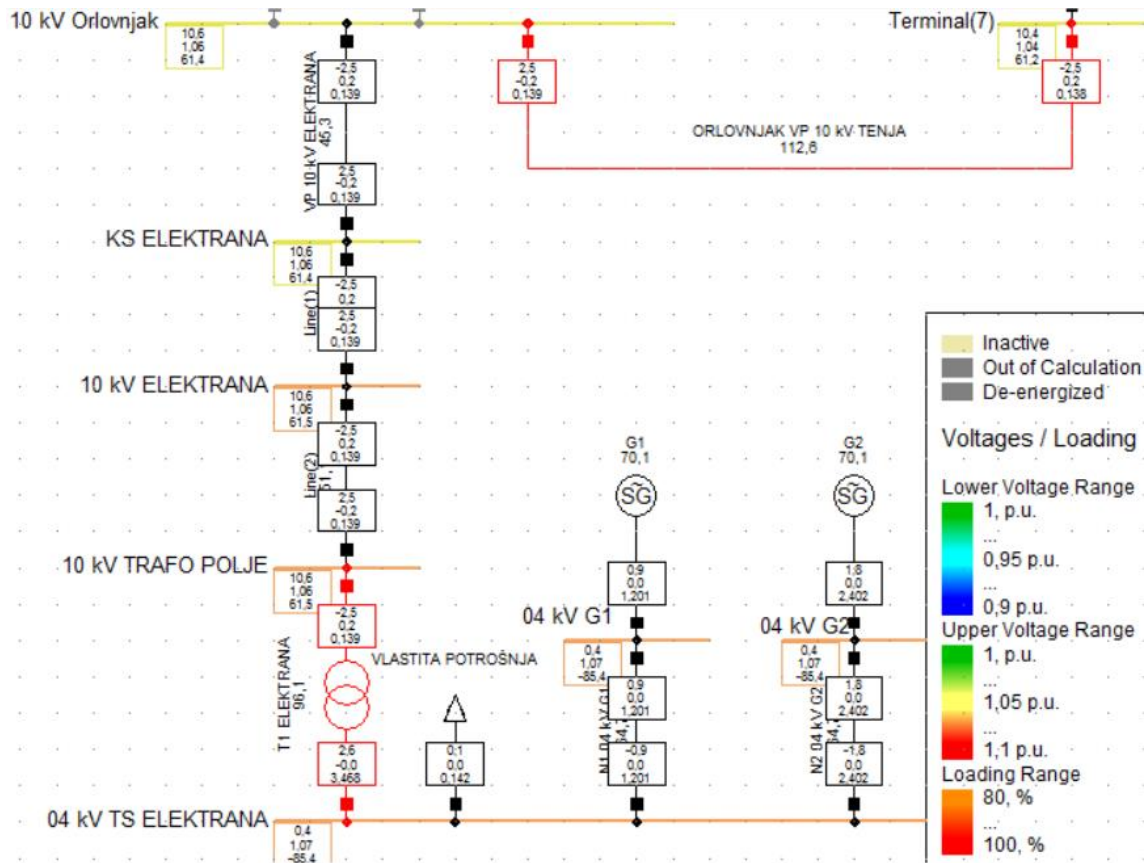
10 kV Orlovnjak
10,6
1,06
61,4

-2,5
0,2
0,139

VP 10 kV ELEKTRANA
45,3

2,5
-0,2
0,139

2,5
-0,2
0,139

ORLOVNJAK VP 10 kV TENJA
112,6

Terminal(7)
10,4
1,04
61,2

-2,5
0,2
0,138

KS ELEKTRANA
10,6
1,06
61,4

-2,5
0,2

Line(1)

2,5
-0,2
0,139

10 kV ELEKTRANA
10,6
1,06
61,5

-2,5
0,2
0,139

Line(2)
51,

2,5
-0,2
0,139

10 kV TRAFO POLJE
10,6
1,06
61,5

-2,5
0,2
0,139

T1 ELEKTRANA
96,1

VLASTITA POTROŠNJA

2,6
-0,0
3,468

0,1
0,0
0,142

04 kV TS ELEKTRANA
0,4
1,07
-85,4

G1
70,1

0,9
0,0
1,201

04 kV G1
0,4
1,07
-85,4

0,9
0,0
1,201

N1 04 kV G1
34,

-0,9
0,0
1,201

G2
70,1

1,8
0,0
2,402

04 kV G2
0,4
1,07
-85,4

1,8
0,0
2,402

N2 04 kV G2
34,

-1,8
0,0
2,402

Inactive
Out of Calculation
De-energized
Voltages / Loading
Lower Voltage Range
1, p.u.
...
0,95 p.u.
...
0,9 p.u.
Upper Voltage Range
1, p.u.
...
1,05 p.u.
...
1,1 p.u.
Loading Range
80, %
...
100, %